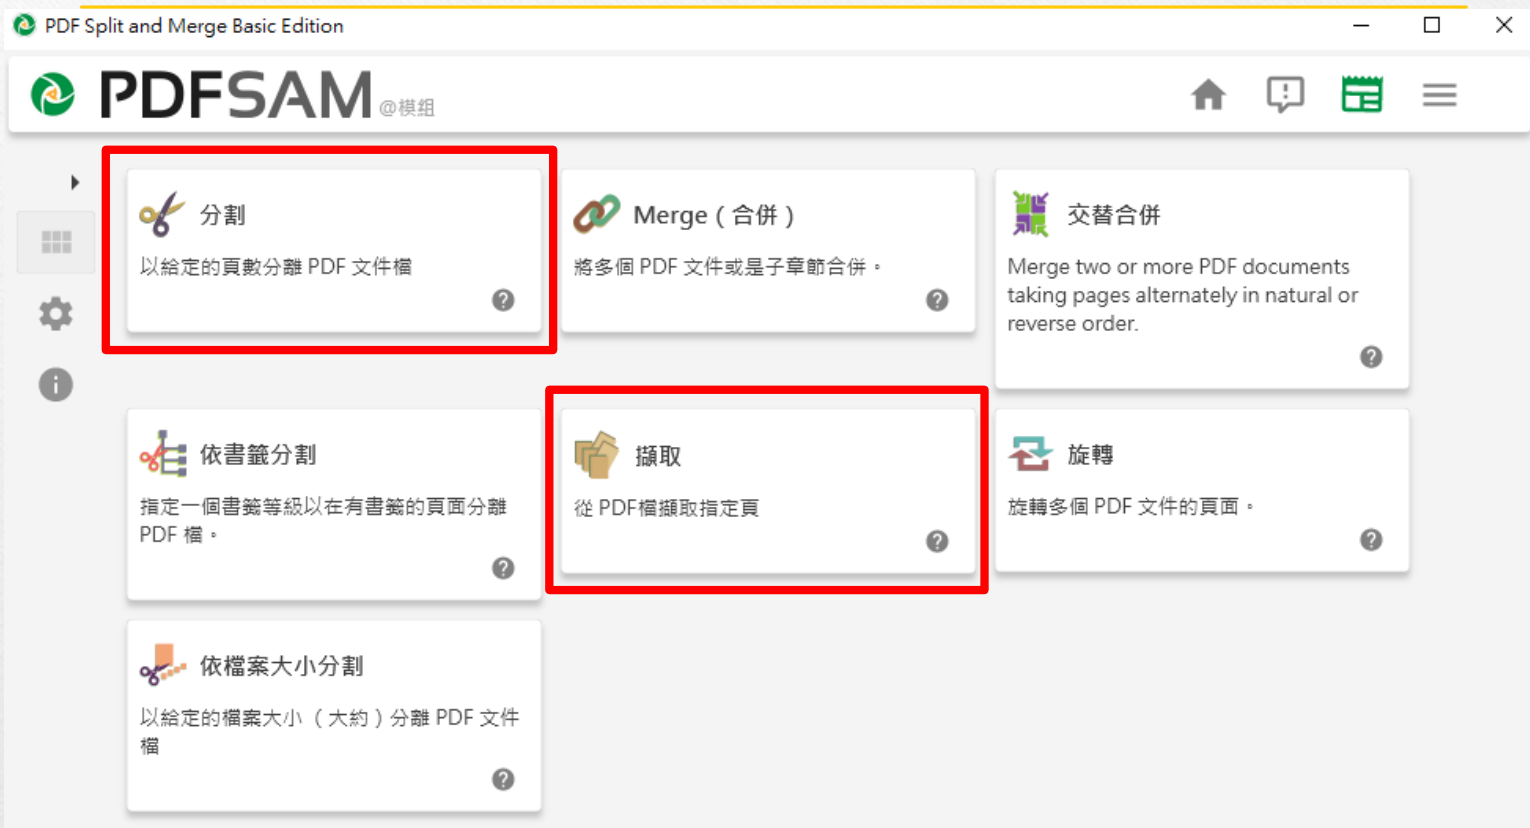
PDF Split and Merge Basic Edition

PDFSAM @模組

分割

以給定的頁數分離 PDF 文件檔

Merge（合併）

將多個 PDF 文件或是子章節合併。

交替合併

Merge two or more PDF documents taking pages alternately in natural or reverse order.

依書籤分割

指定一個書籤等級以在有書籤的頁面分離 PDF 檔。

擷取

從 PDF檔擷取指定頁

旋轉

旋轉多個 PDF 文件的頁面。

依檔案大小分割

以給定的檔案大小（大約）分離 PDF 文件檔